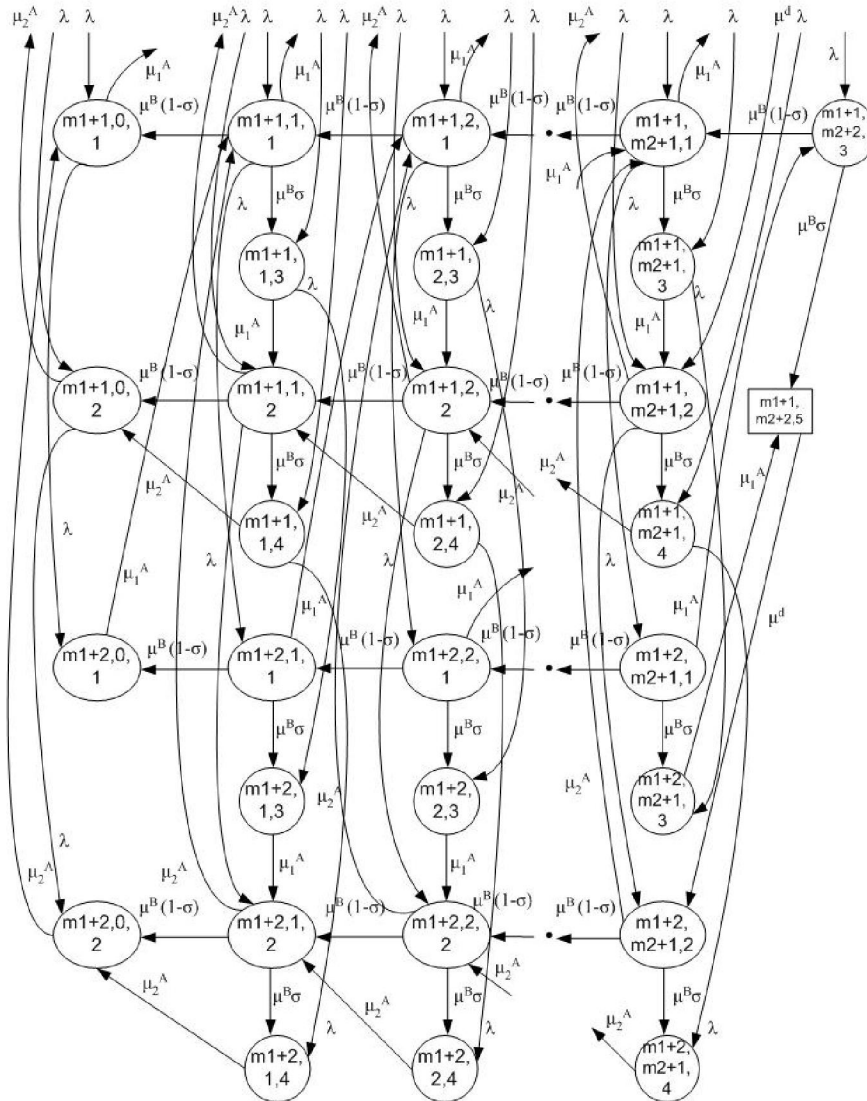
$\mu_2^A$ λ λ $\mu_2^A$ λ λ λ λ $\mu_2^A$ λ λ λ λ $\mu_2^A$ λ λ λ $\mu^d$ λ

$\mu_1^A$ $\mu_1^A$ $\mu_1^A$ $\mu_1^A$ λ

$\mu^B(1-\sigma)$ $\mu^B(1-\sigma)$ $\mu^B(1-\sigma)$ $\mu^B(1-\sigma)$ $\mu^B(1-\sigma)$

m1+1,0, 1

m1+1,1, 1

m1+1,2, 1

m1+1, m2+1,1

m1+1, m2+2, 3

$\mu_1^A$

λ $\mu^B\sigma$ λ $\mu^B\sigma$ λ $\mu^B\sigma$ $\mu^B\sigma$

m1+1, 1,3

λ

m1+1, 2,3

λ

m1+1, m2+1, 3

λ

$\mu_1^A$ $\mu_1^A$ $\mu_1^A$

$\mu^B(1-\sigma)$ $\mu^B(1-\sigma)$ $\mu^B(1-\sigma)$ $\mu^B(1-\sigma)$

m1+1,0, 2

m1+1,1, 2

m1+1,2, 2

m1+1, m2+1,2

m1+1, m2+2,5

$\mu^B\sigma$ $\mu^B\sigma$ $\mu^B\sigma$

$\mu_2^A$ $\mu_2^A$ $\mu_2^A$ $\mu_2^A$ $\mu_1^A$

m1+1, 1,4

m1+1, 2,4

m1+1, m2+1, 4

λ

$\mu_1^A$ λ λ λ $\mu_1^A$ $\mu_1^A$ $\mu_1^A$ $\mu^d$

$\mu^B(1-\sigma)$ $\mu^B(1-\sigma)$ $\mu^B(1-\sigma)$ $\mu^B(1-\sigma)$

m1+2,0, 1

m1+2,1, 1

m1+2,2, 1

m1+2, m2+1,1

$\mu^B\sigma$ $\mu^B\sigma$ $\mu^B\sigma$

m1+2, 1,3

m1+2, 2,3

m1+2, m2+1, 3

$\mu_2^A$ $\mu_2^A$

λ

$\mu_1^A$ $\mu_1^A$

$\mu_2^A$ $\mu_2^A$

$\mu^B(1-\sigma)$ $\mu^B(1-\sigma)$ $\mu^B(1-\sigma)$ $\mu^B(1-\sigma)$

m1+2,0, 2

m1+2,1, 2

m1+2,2, 2

m1+2, m2+1,2

$\mu_2^A$

$\mu_2^A$ $\mu^B\sigma$ $\mu_2^A$ $\mu^B\sigma$ $\mu^B\sigma$

λ λ λ

$\mu_2^A$

m1+2, 1,4

m1+2, 2,4

m1+2, m2+1, 4